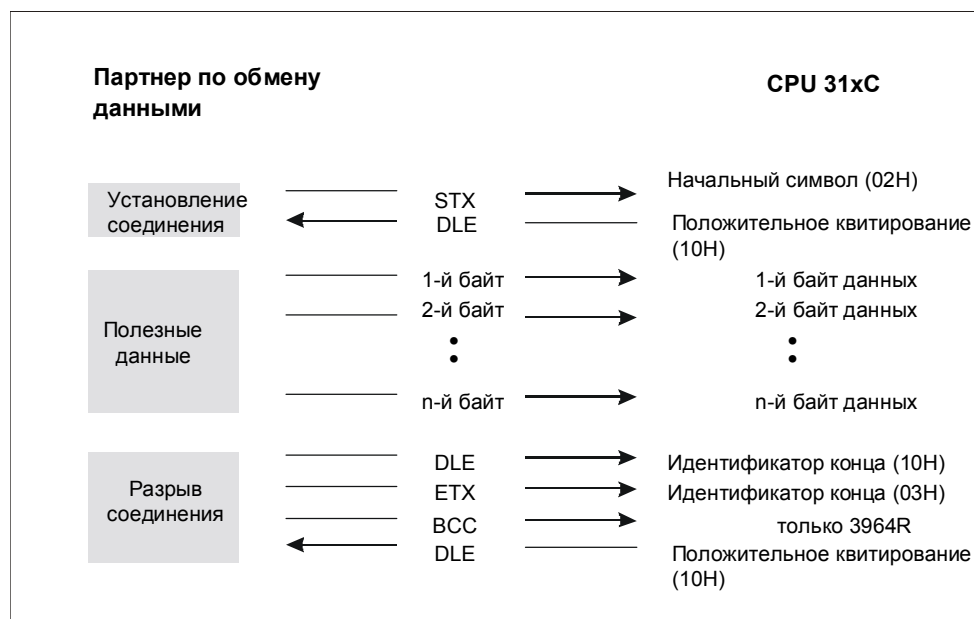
Партнер по обмену данными

CPU 31xC

Установление соединения

STX
Начальный символ (02H)

DLE
Положительное квитирование (10H)

Полезные данные

1-й байт
1-й байт данных

2-й байт
2-й байт данных

n-й байт
n-й байт данных

Разрыв соединения

DLE
Идентификатор конца (10H)

ETX
Идентификатор конца (03H)

BCC
только 3964R

DLE
Положительное квитирование (10H)